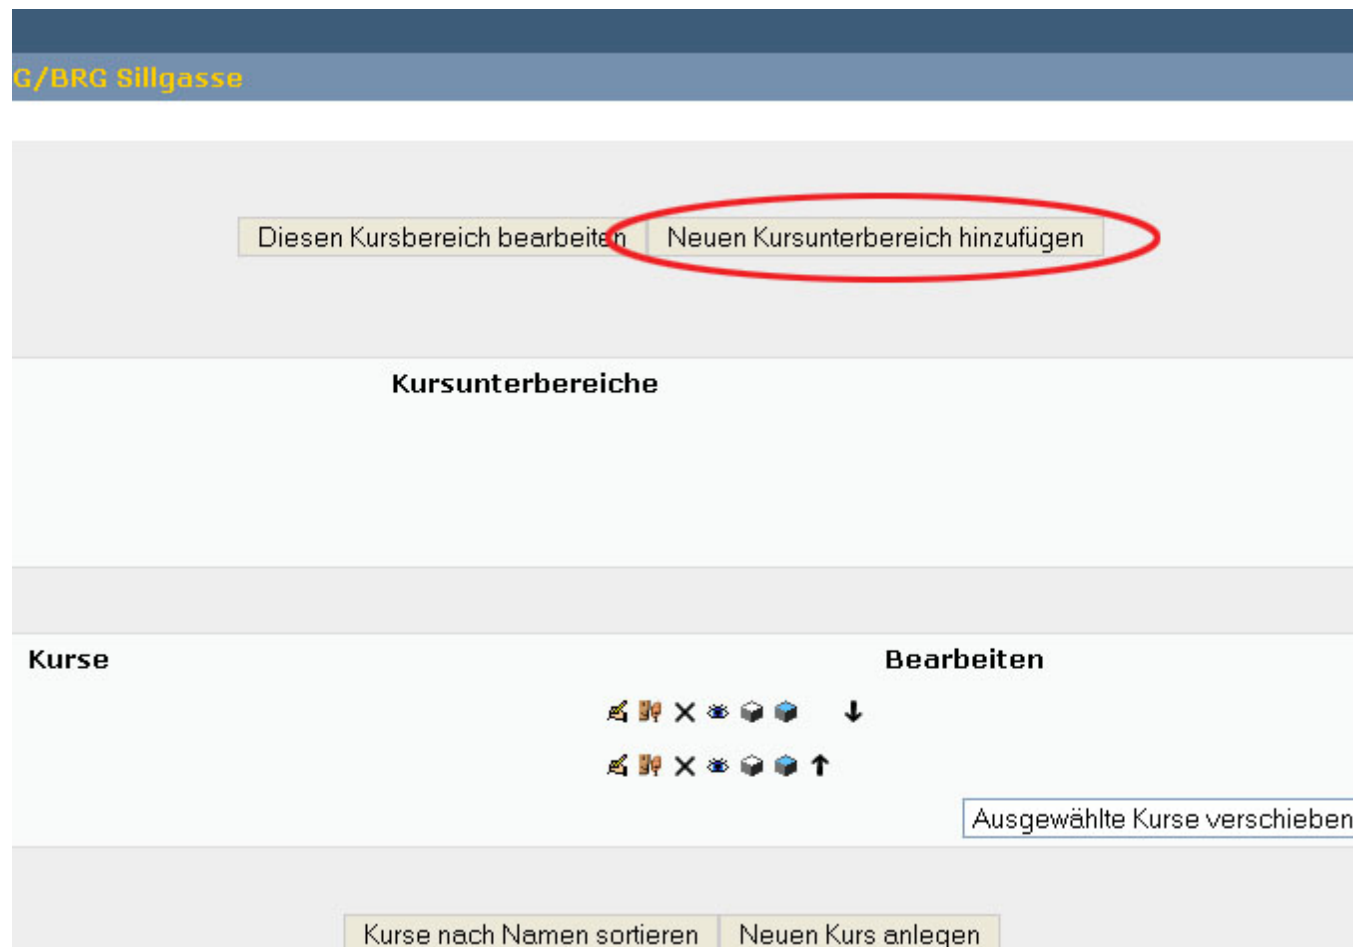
G/BRG Sillgasse

Diesen Kursbereich bearbeiten | Neuen Kursunterbereich hinzufügen

Kursunterbereiche

Kurse | Bearbeiten

Ausgewählte Kurse verschieben

Kurse nach Namen sortieren | Neuen Kurs anlegen